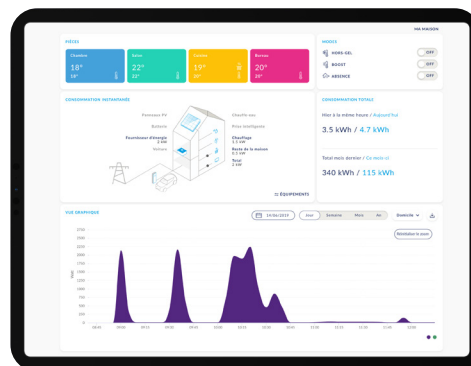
MA MAISON

PIÈCES

Chambre
18°
18°

Salon
22°
22°

Cuisine
15°
20°

Bureau
20°
20°

MODES

HORS-GEL OFF

BOOST OFF

ABSENCE OFF

CONSOMMATION INSTANTANÉE

Panneaux PV

Batterie

Fournisseur d'énergie
2 kW

Voiture

Chauffe-eau

Prise intelligente

Chauffage
1.5 kW

Reste de la maison
0.5 kW

Total
2 kW

ÉQUIPEMENTS

CONSOMMATION TOTALE

Hier à la même heure / Aujourd'hui

3.5 kWh / 4.7 kWh

Total mois dernier / Ce mois-ci

340 kWh / 115 kWh

VUE GRAPHIQUE

14/06/2019

Jour Semaine Mois An

Domicile

Réinitialiser le zoom

2750
2500
2250
2000
1750
1500
1250
1000
750
500
250
0

Watt

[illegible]